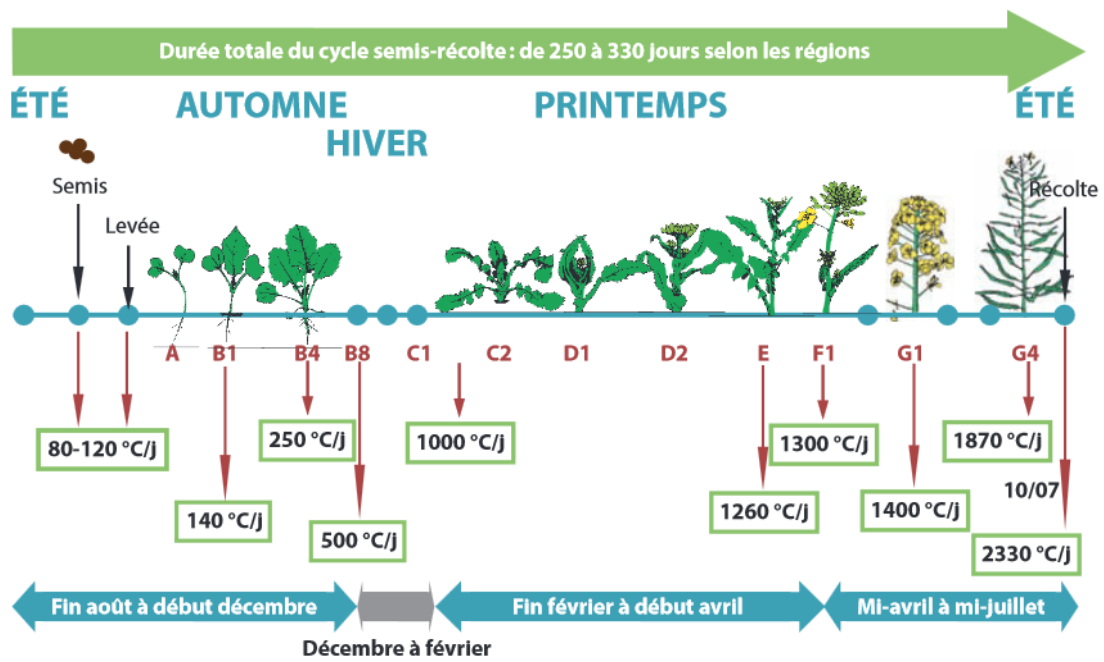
Durée totale du cycle semis-récolte : de 250 à 330 jours selon les régions

ÉTÉ

AUTOMNE

HIVER

PRINTEMPS

ÉTÉ

Semis

Levée

Récolte

A B1 B4 B8 C1 C2 D1 D2 E F1 G1 G4

80-120 °C/j

250 °C/j

1000 °C/j

1300 °C/j

1870 °C/j

140 °C/j

500 °C/j

1260 °C/j

1400 °C/j

10/07

2330 °C/j

Fin août à début décembre

Fin février à début avril

Mi-avril à mi-juillet

Décembre à février